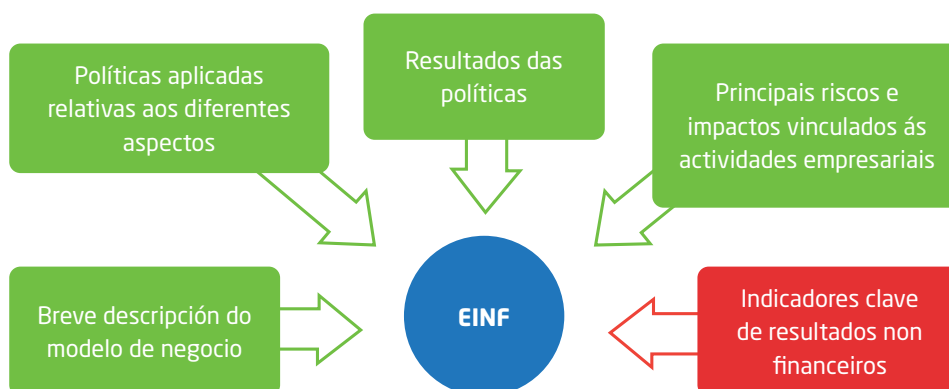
Políticas aplicadas relativas aos diferentes aspectos

Resultados das políticas

Principais riscos e impactos vinculados ás actividades empresariais

Breve descripción do modelo de negocio

EINF

Indicadores clave de resultados non financeiros